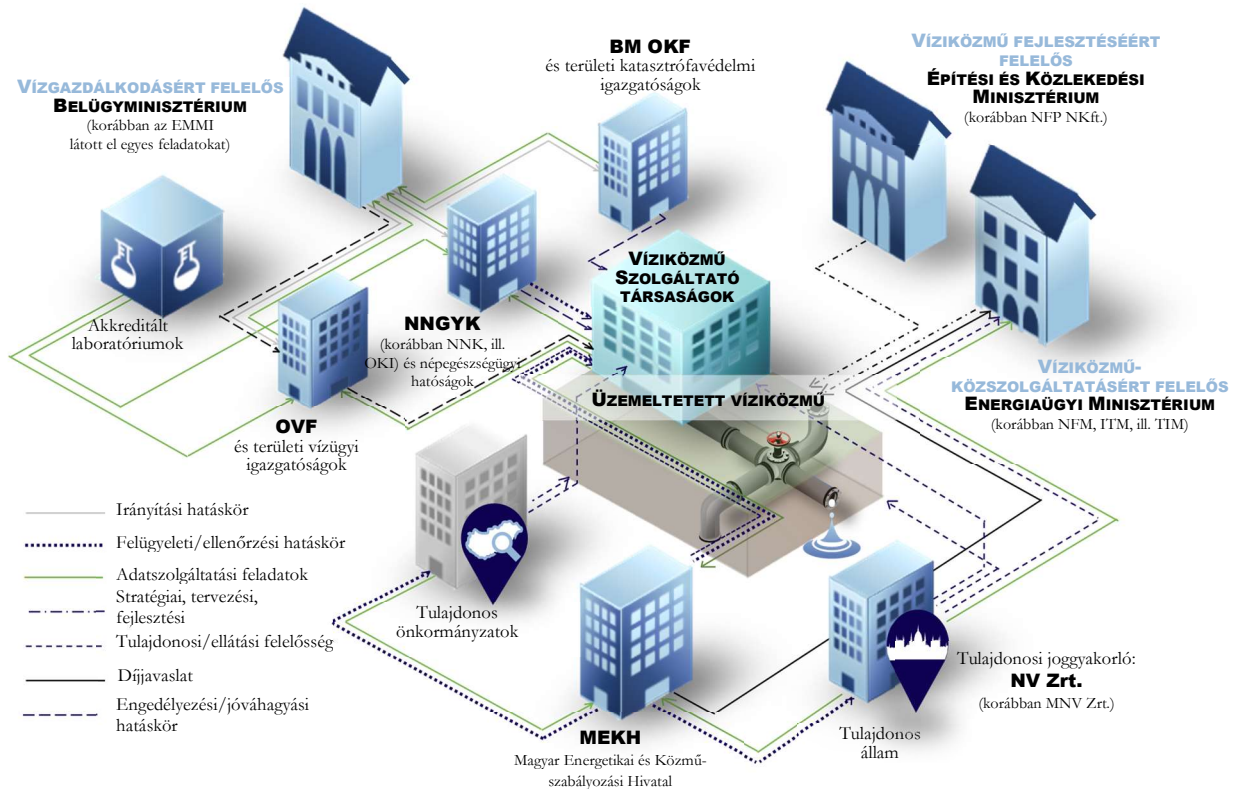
Vízgazdálkodásért felelős
Belügyminisztérium
(korábban az EMMI látott el egyes feladatokat)

BM OKF
és területi katasztrófavédelmi igazgatóságok

Víziközmű fejlesztéséért felelős
Építési és Közlekedési Minisztérium
(korábban NFP NKft.)

Akkreditált laboratóriumok

NNGYK
(korábban NNK, ill. OKI) és népegészségügyi hatóságok

Víziközmű Szolgáltató társaságok

OVF
és területi vízügyi igazgatóságok

Üzemeltetett víziközmű

Víziközmű-közszolgáltatásért felelős
Energiaügyi Minisztérium
(korábban NFM, ITM, ill. TIM)

Irányítási hatáskör
Felügyeleti/ellenőrzési hatáskör
Adatszolgáltatási feladatok
Stratégiai, tervezési, fejlesztési
Tulajdonosi/ellátási felelősség
Díjjavaslat
Engedélyezési/jóváhagyási hatáskör

Tulajdonos önkormányzatok

MEKH
Magyar Energetikai és Közmű-szabályozási Hivatal

Tulajdonos állam

Tulajdonosi joggyakorló:
NV Zrt.
(korábban MNV Zrt.)